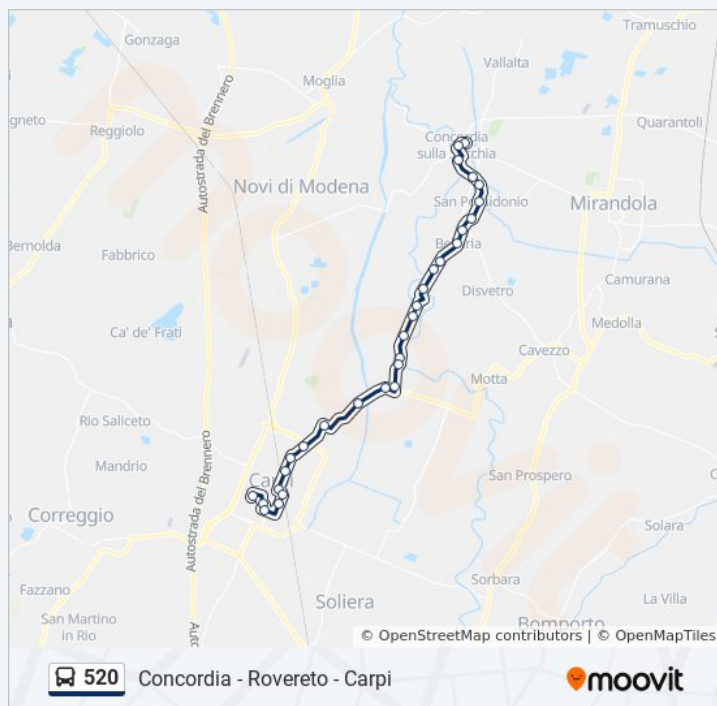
Tramuschio
Gonzaga
Vallalta
Moglia
gneto
Reggiolo
Quarantoli
Concordia sulla Secchia
Autostrada del Brennero
Novi di Modena
San Possidonio
Mirandola
Bernolda
Fabbrico
Budrìa
Camurana
Disvetro
Ca' de' Frati
Medolla
Cavezzo
Motta
Rio Saliceto
Autostrada del Brennero
Mandrio
Ca
San Prospero
Correggio
Solara
Fazzano
Sorbara
San Martino in Rio
Soliera
La Villa
Bomporto
Aut
© OpenStreetMap contributors | © OpenMapTiles
520 Concordia - Rovereto - Carpi
moovit